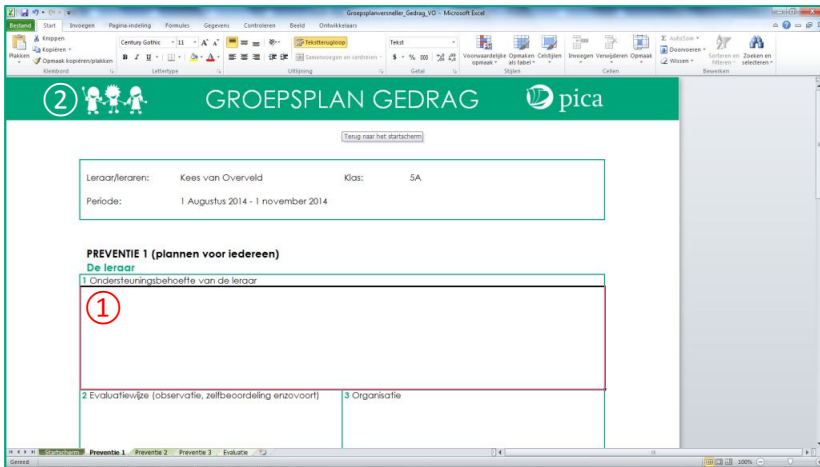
Groepsplanversneller_Gedrag_VO - Microsoft Excel

Bestand Start Invoegen Pagina-indeling Formules Gegevens Controleren Beeld Ontwikkelaars

Knippen
Kopiëren
Plakken
Opmaak kopiëren/plakken
Klembord
Century Gothic 11
Lettertype
Tekstterugloop
Samenvoegen en centreren
Uitlijning
Tekst
Getal
Voorwaardelijke opmaak
Opmaken als tabel
Celstijlen
Stijlen
Invoegen Verwijderen Opmaak
Cellen
AutoSom
Doorvoeren
Wissen
Sorteren en filteren
Zoeken en selecteren
Bewerken

② GROEPSPLAN GEDRAG pica

Terug naar het startscherm

Leraar/leraren: Kees van Overveld
Klas: 5A
Periode: 1 Augustus 2014 - 1 november 2014

PREVENTIE 1 (plannen voor iedereen)
De leraar
1 Ondersteuningsbehoefte van de leraar
①

2 Evaluatiewijze (observatie, zelfbeoordeling enzovoort)
3 Organisatie

Startscherm Preventie 1 Preventie 2 Preventie 3 Evaluatie
Gereed 100%